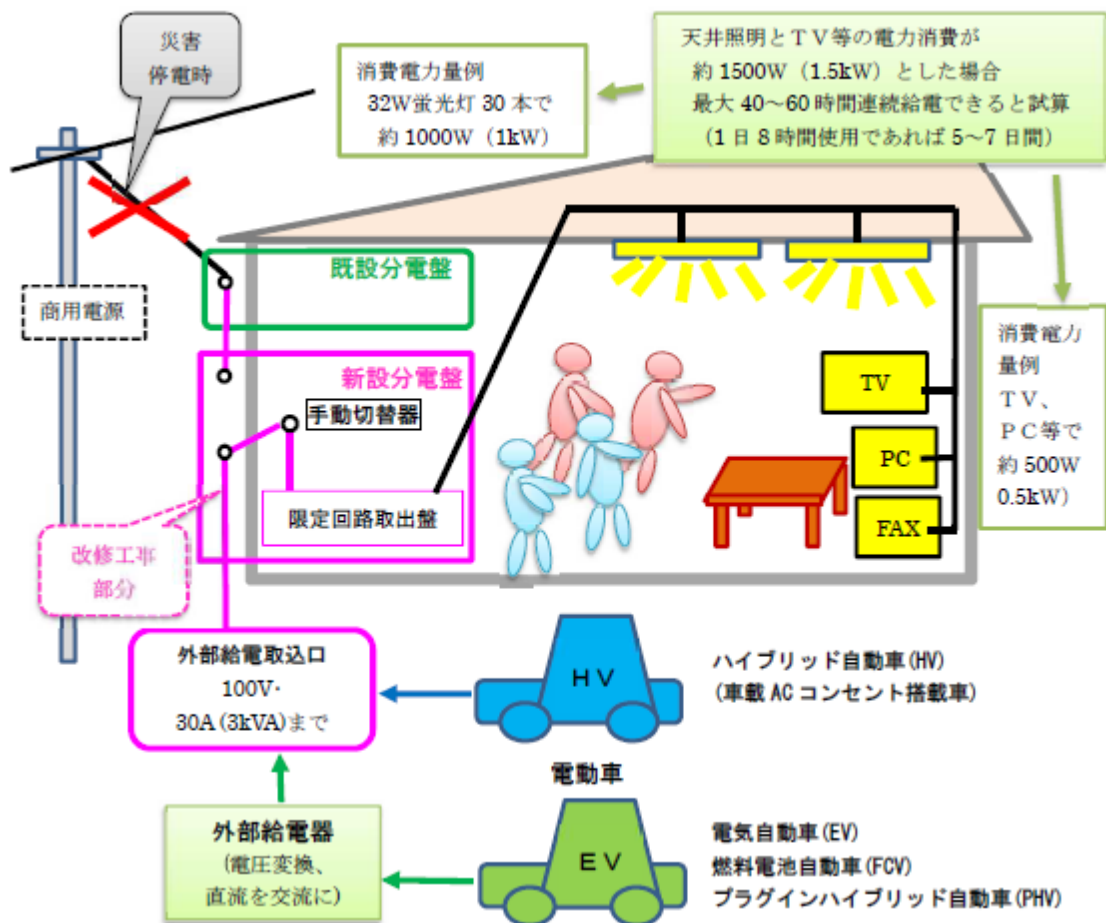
災害
停電時

消費電力量例
32W蛍光灯 30 本で
約 1000W（1kW）

天井照明とＴＶ等の電力消費が
約 1500W（1.5kW）とした場合
最大 40～60 時間連続給電できると試算
（1 日 8 時間使用であれば 5～7 日間）

商用電源

既設分電盤

新設分電盤

手動切替器

限定回路取出盤

改修工事
部分

消費電力
量例
ＴＶ、
ＰＣ等で
約 500W
0.5kW）

TV

PC

FAX

外部給電取込口
100V･
30A (3kVA)まで

ＨＶ

ハイブリッド自動車(HV)
(車載 AC コンセント搭載車)

電動車

外部給電器
(電圧変換、
直流を交流に)

ＥＶ

電気自動車(EV)
燃料電池自動車(FCV)
プラグインハイブリッド自動車(PHV)